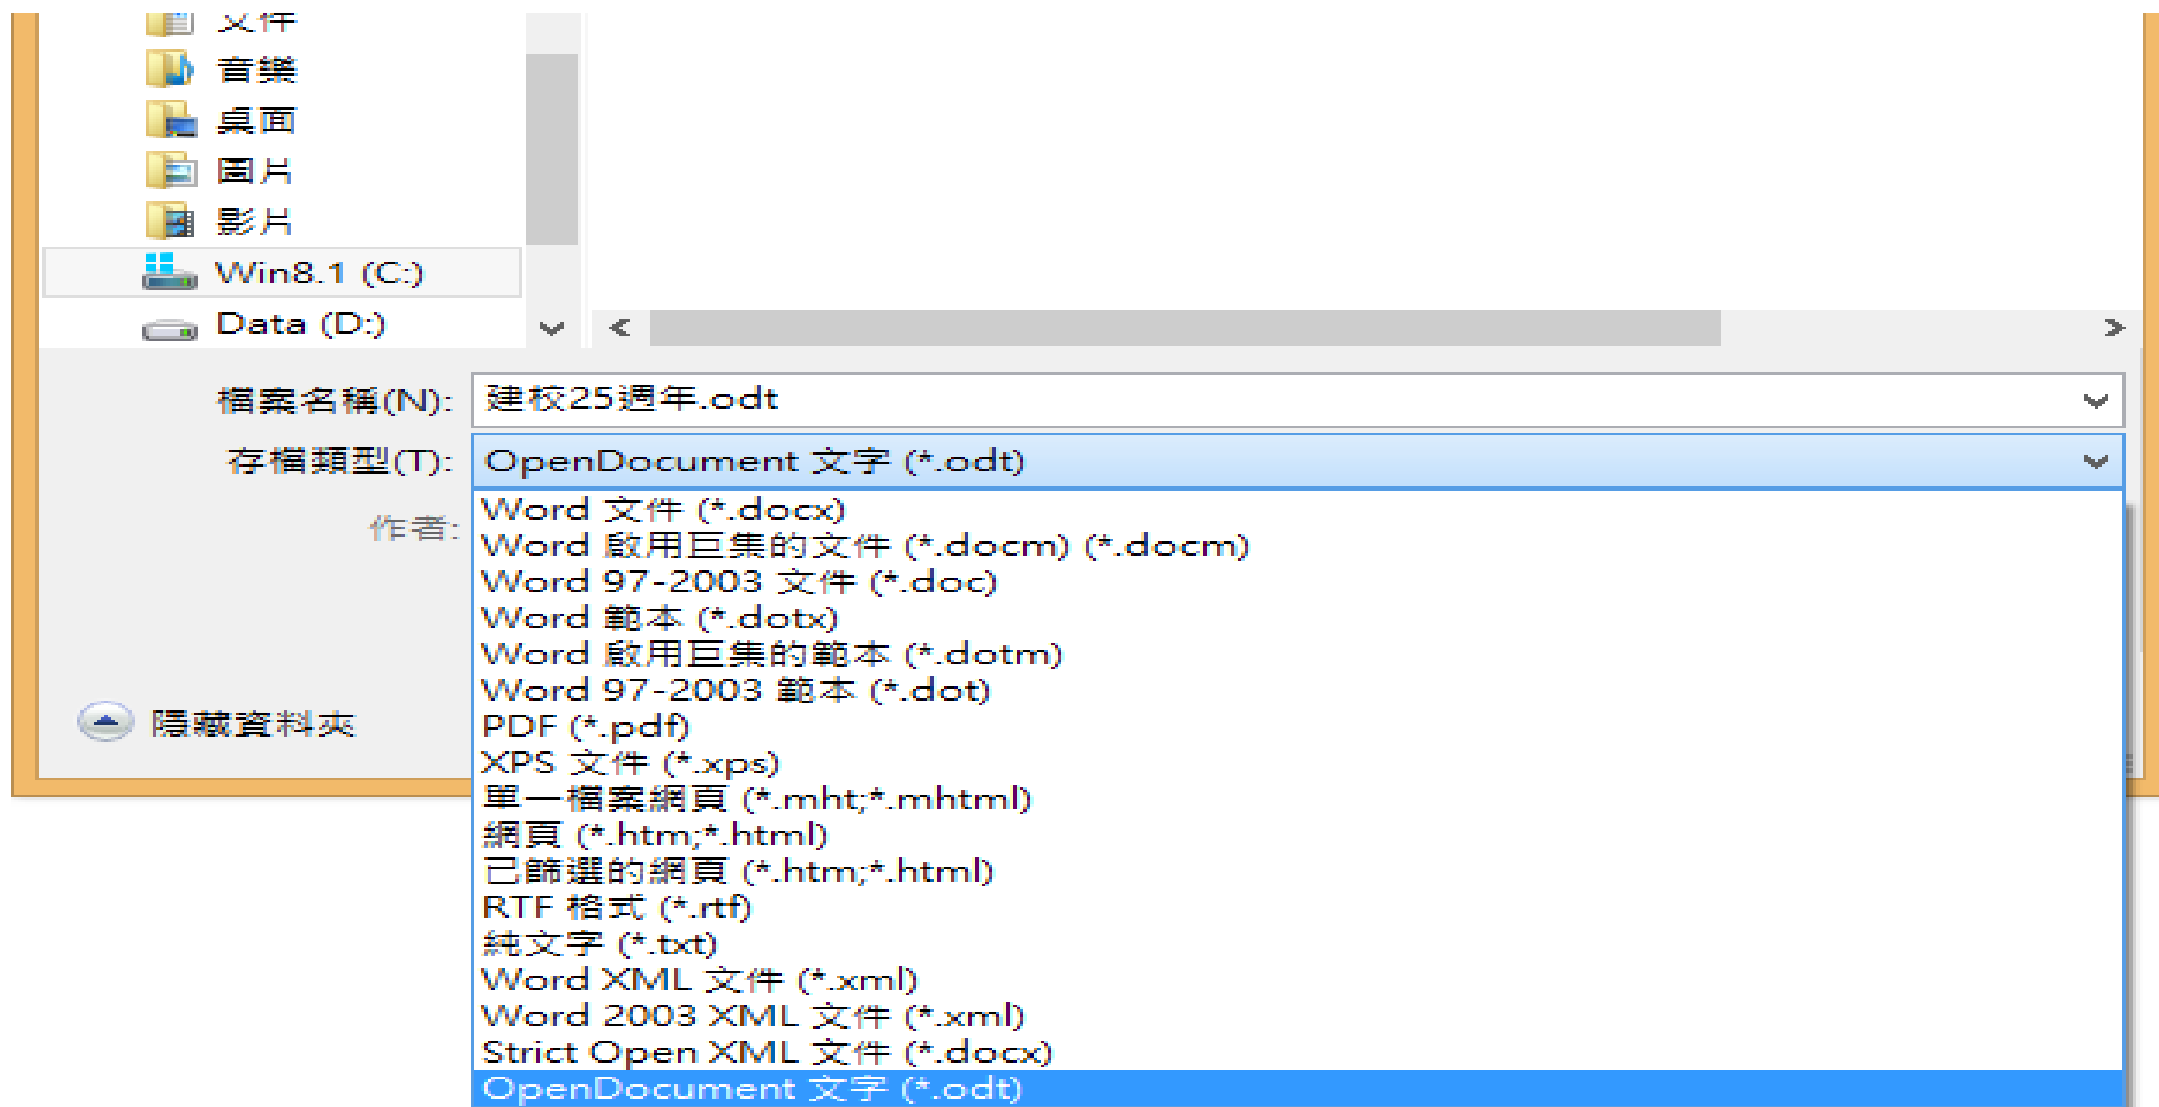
文件
音樂
桌面
圖片
影片
Win8.1 (C:)
Data (D:)

檔案名稱(N): 建校25週年.odt
存檔類型(T): OpenDocument 文字 (*.odt)
作者:

Word 文件 (*.docx)
Word 啟用巨集的文件 (*.docm) (*.docm)
Word 97-2003 文件 (*.doc)
Word 範本 (*.dotx)
Word 啟用巨集的範本 (*.dotm)
Word 97-2003 範本 (*.dot)
PDF (*.pdf)
XPS 文件 (*.xps)
單一檔案網頁 (*.mht;*.mhtml)
網頁 (*.htm;*.html)
已篩選的網頁 (*.htm;*.html)
RTF 格式 (*.rtf)
純文字 (*.txt)
Word XML 文件 (*.xml)
Word 2003 XML 文件 (*.xml)
Strict Open XML 文件 (*.docx)
OpenDocument 文字 (*.odt)

隱藏資料夾